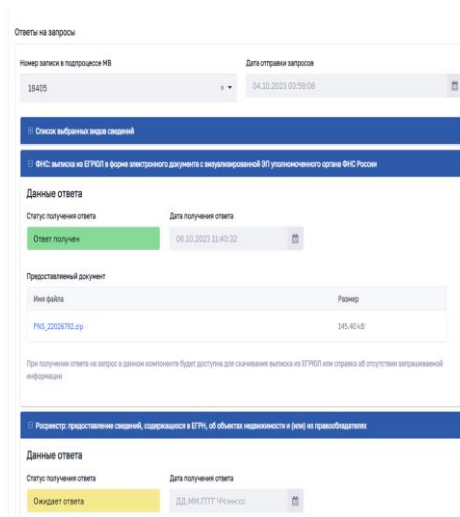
Ответы на запросы

Номер записи в подпроцессе МВ

18405

Дата отправки запросов

04.10.2023 03:59:06

⊞ Список выбранных видов сведений

⊟ ФНС: выписка из ЕГРЮЛ в форме электронного документа с визуализированной ЭП уполномоченного органа ФНС России

Данные ответа

Статус получения ответа

Ответ получен

Дата получения ответа

06.10.2023 11:40:32

Предоставляемый документ

| Имя файла | Размер |
|---|---|
| FNS_22026792.zip | 145.40 kB |

При получение ответа на запрос в данном компоненте будет доступна для скачивания выписка из ЕГРЮЛ или справка об отсутствии запрашиваемой информации

⊟ Росреестр: предоставление сведений, содержащихся в ЕГРН, об объектах недвижимости и (или) их правообладателях

Данные ответа

Статус получения ответа

Ожидает ответа

Дата получения ответа

ДД.ММ.ГГГГ ЧЧ:мм:сс